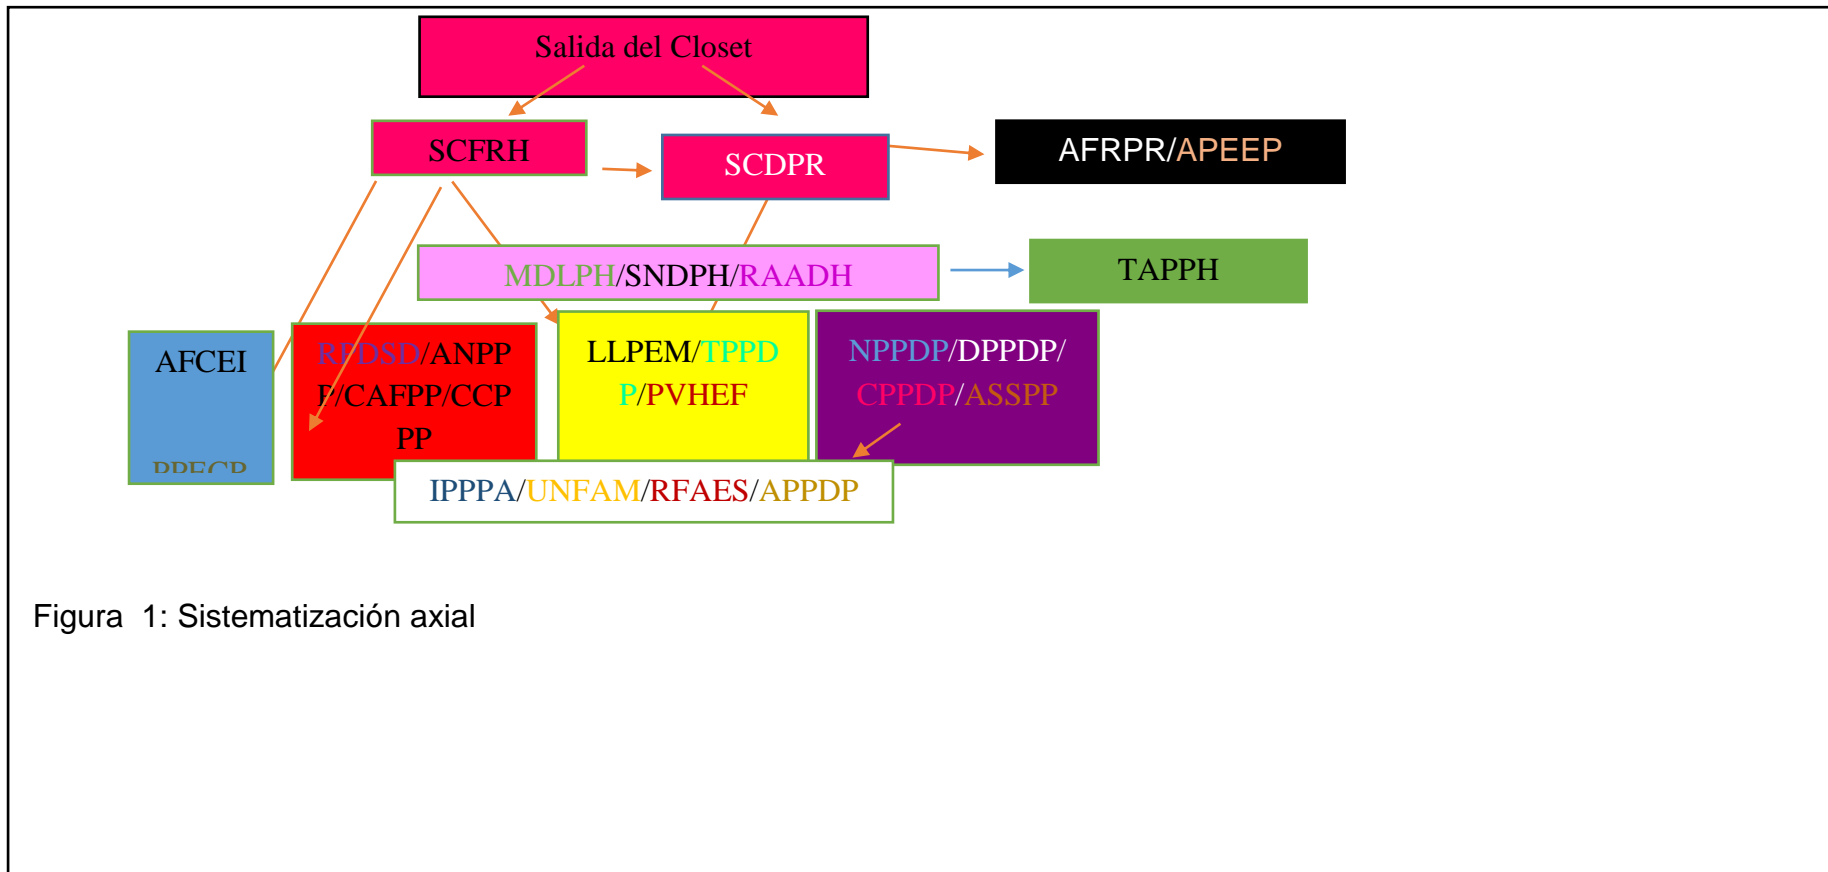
Salida del Closet

SCFRH

SCDPR

AFRPR/APEEP

MDLPH/SNDPH/RAADH

TAPPH

AFCEI

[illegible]

RFDSD/ANPP P/CAFPP/CCP PP

LLPEM/TPPD P/PVHEF

NPPDP/DPPDP/ CPPDP/ASSPP

IPPPA/UNFAM/RFAES/APPDP

Figura 1: Sistematización axial